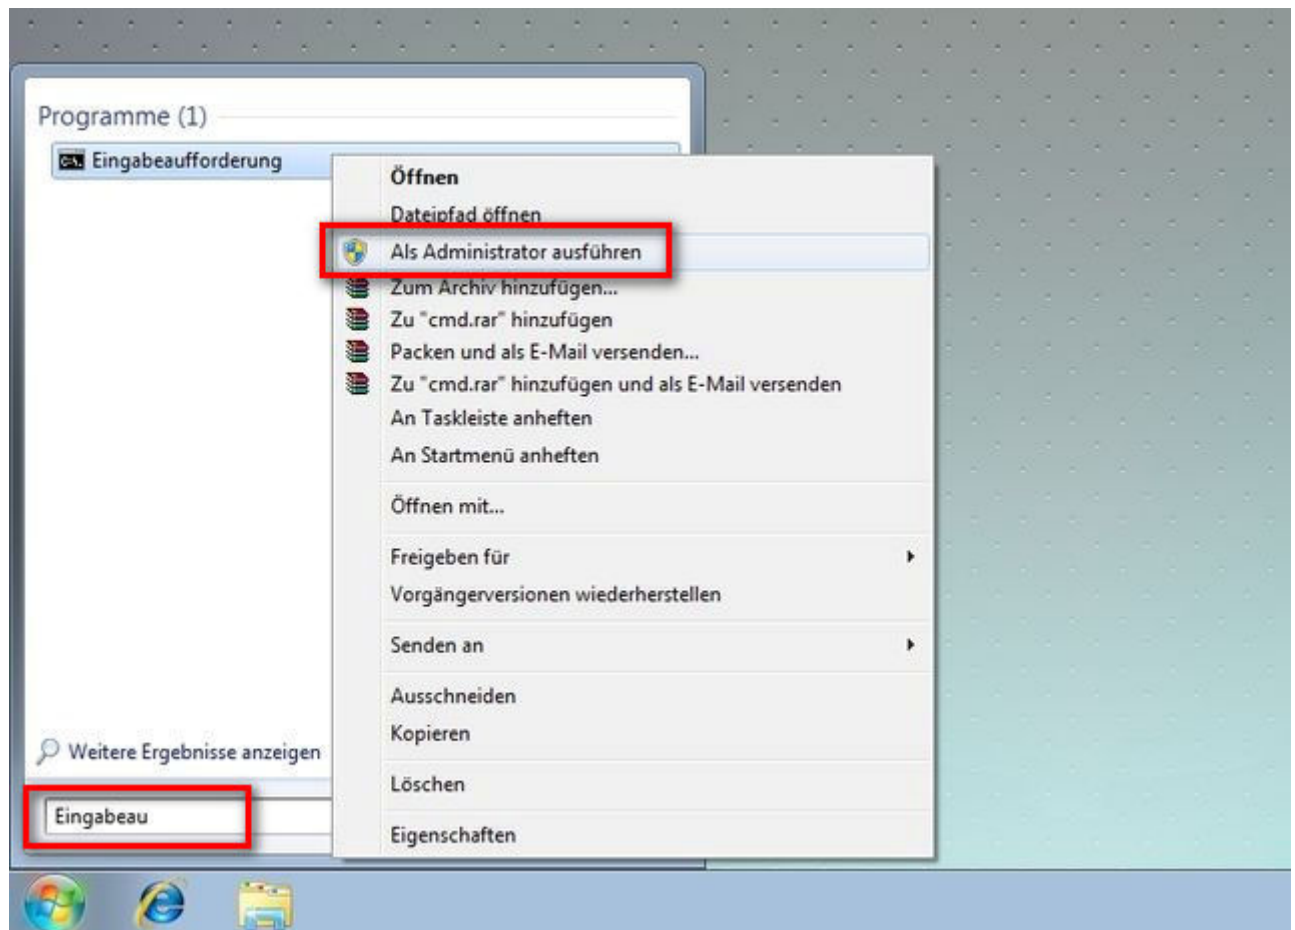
Programme (1)

Eingabeaufforderung

Öffnen
Dateipfad öffnen
Als Administrator ausführen
Zum Archiv hinzufügen...
Zu "cmd.rar" hinzufügen
Packen und als E-Mail versenden...
Zu "cmd.rar" hinzufügen und als E-Mail versenden
An Taskleiste anheften
An Startmenü anheften

Öffnen mit...

Freigeben für
Vorgängerversionen wiederherstellen

Senden an

Ausschneiden
Kopieren

Löschen

Eigenschaften

Weitere Ergebnisse anzeigen

Eingabeau